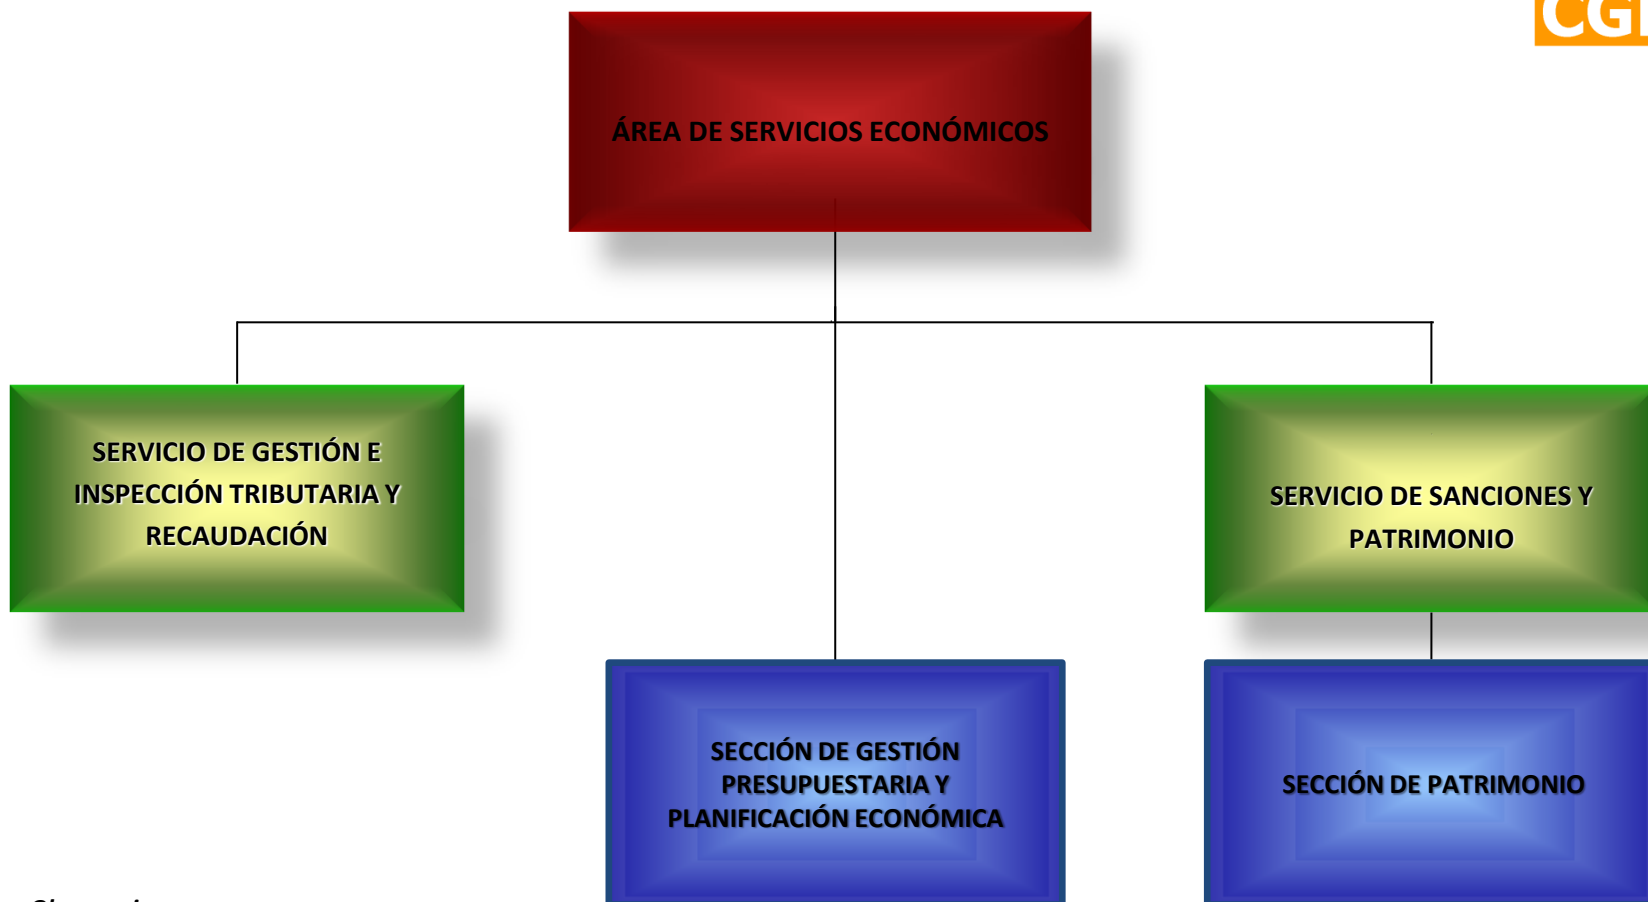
CG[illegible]

ÁREA DE SERVICIOS ECONÓMICOS

SERVICIO DE GESTIÓN E INSPECCIÓN TRIBUTARIA Y RECAUDACIÓN

SERVICIO DE SANCIONES Y PATRIMONIO

SECCIÓN DE GESTIÓN PRESUPUESTARIA Y PLANIFICACIÓN ECONÓMICA

SECCIÓN DE PATRIMONIO

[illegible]